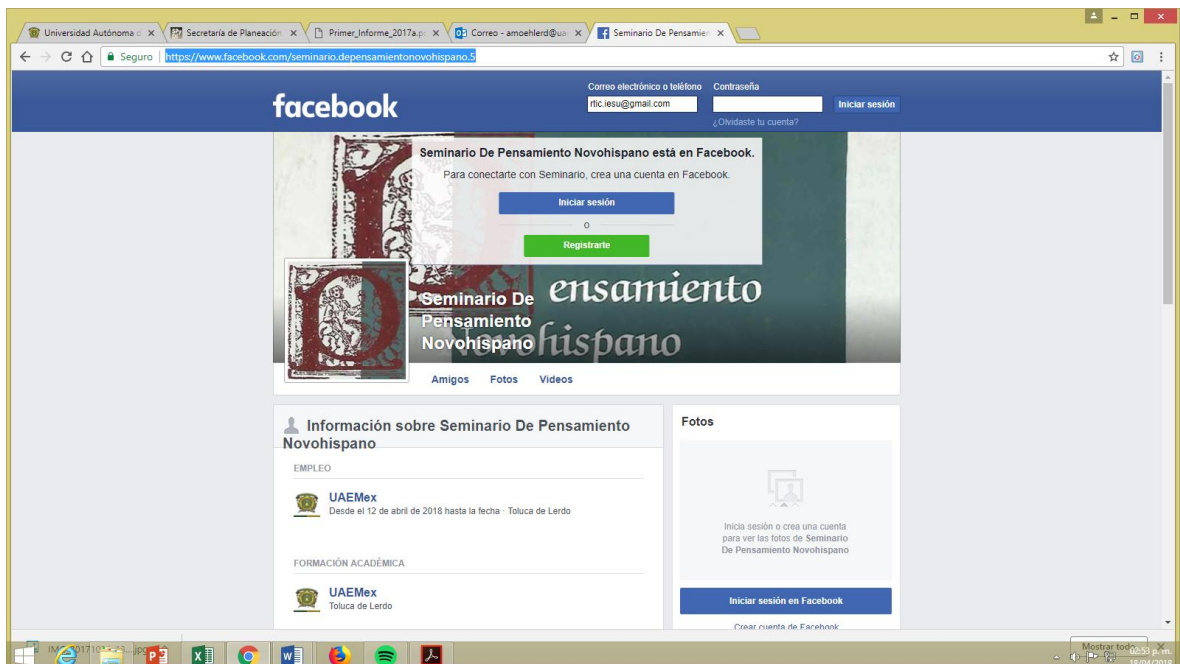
Universidad Autónoma d ×
Secretaría de Planeació ×
Primer_Informe_2017a.p ×
Correo - amoehlerd@ua ×
Seminario De Pensamien ×

Seguro | https://www.facebook.com/seminario.depensamientonovohispano.5

facebook

Correo electrónico o teléfono
rtic.iesu@gmail.com
Contraseña
Iniciar sesión
¿Olvidaste tu cuenta?

Seminario De Pensamiento Novohispano está en Facebook.
Para conectarte con Seminario, crea una cuenta en Facebook.
Iniciar sesión
o
Registrarte

ensamiento
hispano

Seminario De Pensamiento Novohispano

Amigos
Fotos
Videos

Información sobre Seminario De Pensamiento Novohispano

EMPLEO

UAEMex
Desde el 12 de abril de 2018 hasta la fecha · Toluca de Lerdo

FORMACIÓN ACADÉMICA

UAEMex
Toluca de Lerdo

Fotos

Inicia sesión o crea una cuenta para ver las fotos de Seminario De Pensamiento Novohispano

Iniciar sesión en Facebook
Crear cuenta de Facebook

IMG_20171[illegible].jpg
Mostrar todo
02:53 p.m.
18/04/2018